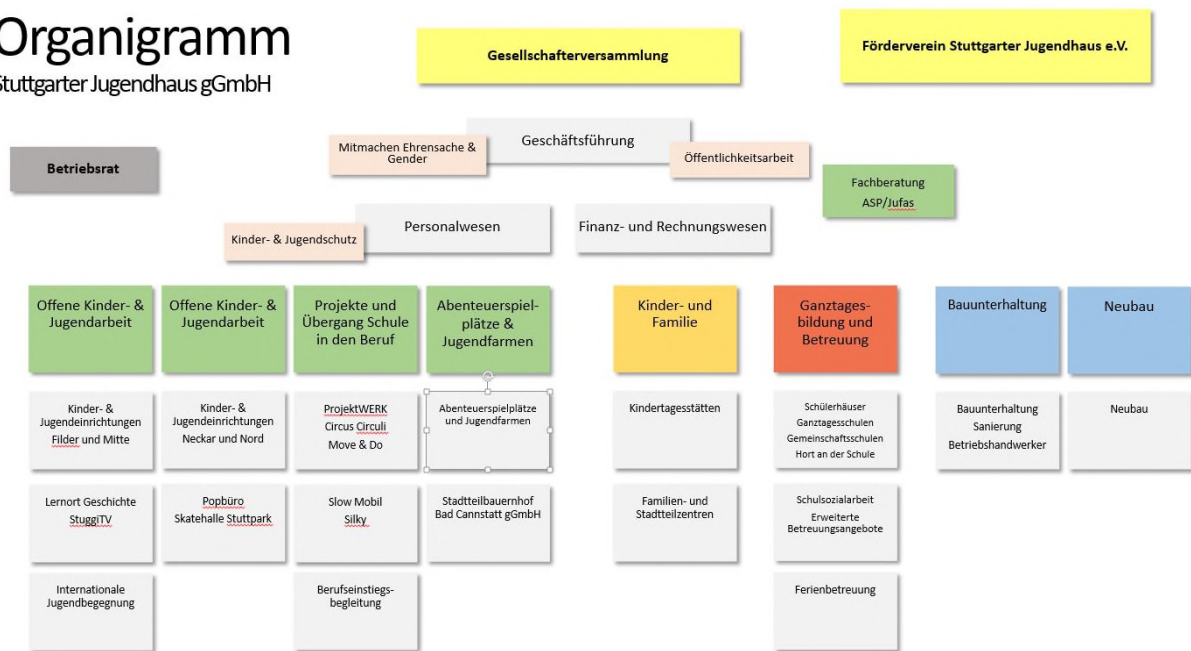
Organigramm
Stuttgarter Jugendhaus gGmbH

Gesellschafterversammlung

Förderverein Stuttgarter Jugendhaus e.V.

Betriebsrat

Mitmachen Ehrensache & Gender

Geschäftsführung

Öffentlichkeitsarbeit

Fachberatung ASP/Jufas

Kinder- & Jugendschutz

Personalwesen

Finanz- und Rechnungswesen

Offene Kinder- & Jugendarbeit

Offene Kinder- & Jugendarbeit

Projekte und Übergang Schule in den Beruf

Abenteuerspielplätze & Jugendfarmen

Kinder- und Familie

Ganztagesbildung und Betreuung

Bauunterhaltung

Neubau

Kinder- & Jugendeinrichtungen Filder und Mitte

Kinder- & Jugendeinrichtungen Neckar und Nord

ProjektWERK
Circus Circuli
Move & Do

Abenteuerspielplätze und Jugendfarmen

Kindertagesstätten

Schülerhäuser
Ganztagesschulen
Gemeinschaftsschulen
Hort an der Schule

Bauunterhaltung
Sanierung
Betriebshandwerker

Neubau

Lernort Geschichte
StuggiTV

Popbüro
Skatehalle Stuttpark

Slow Mobil
Silky

Stadtteilbauernhof Bad Cannstatt gGmbH

Familien- und Stadtteilzentren

Schulsozialarbeit
Erweiterte Betreuungsangebote

Internationale Jugendbegegnung

Berufseinstiegsbegleitung

Ferienbetreuung